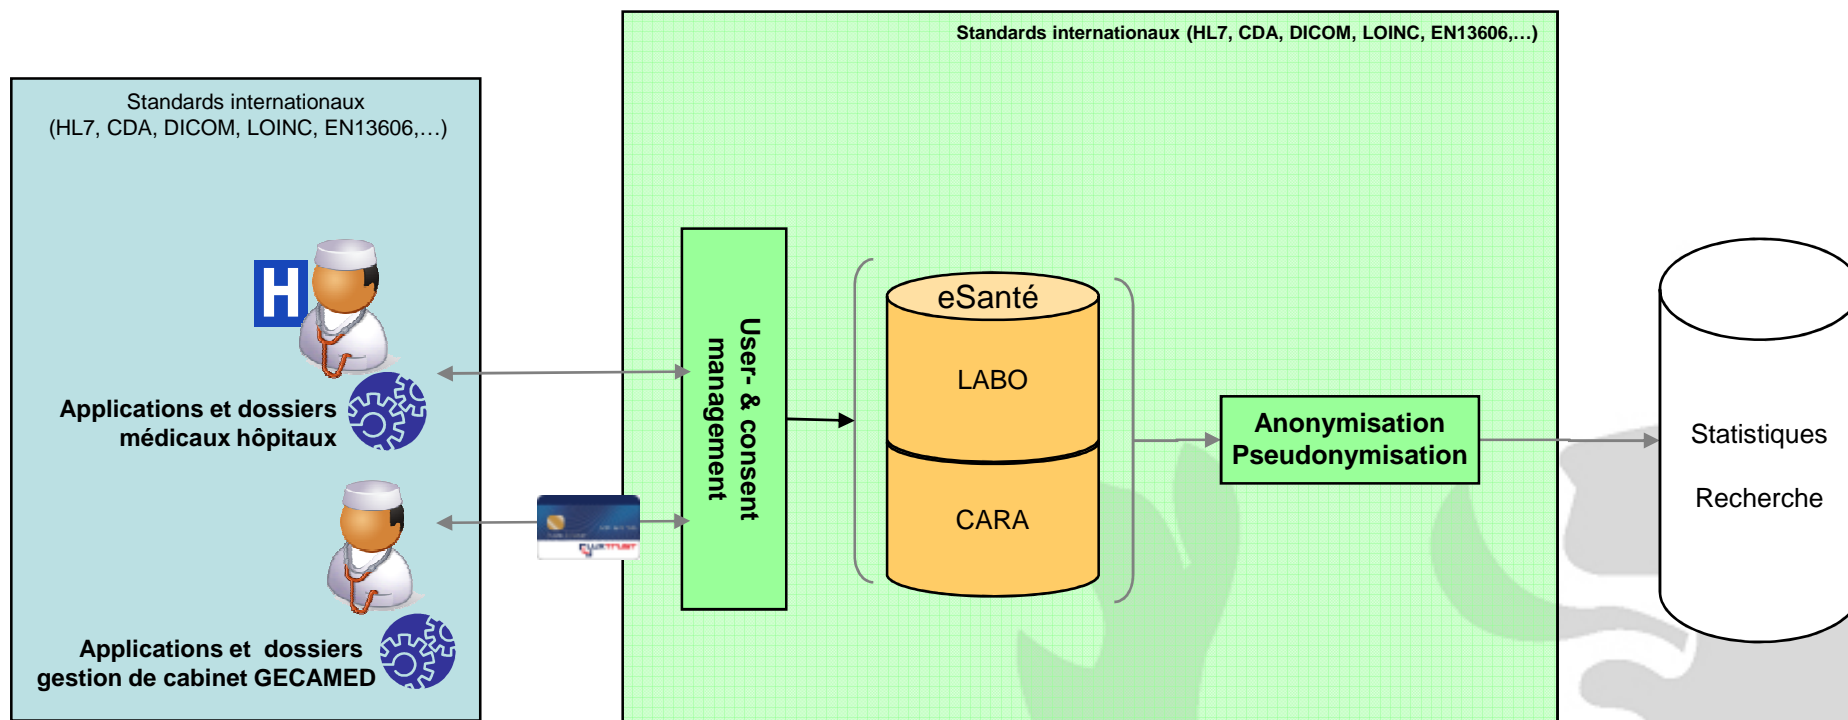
Standards internationaux (HL7, CDA, DICOM, LOINC, EN13606,…)

Standards internationaux (HL7, CDA, DICOM, LOINC, EN13606,…)

H

Applications et dossiers médicaux hôpitaux

Applications et dossiers gestion de cabinet GECAMED

User- & consent management

eSanté

LABO

CARA

Anonymisation Pseudonymisation

Statistiques

Recherche